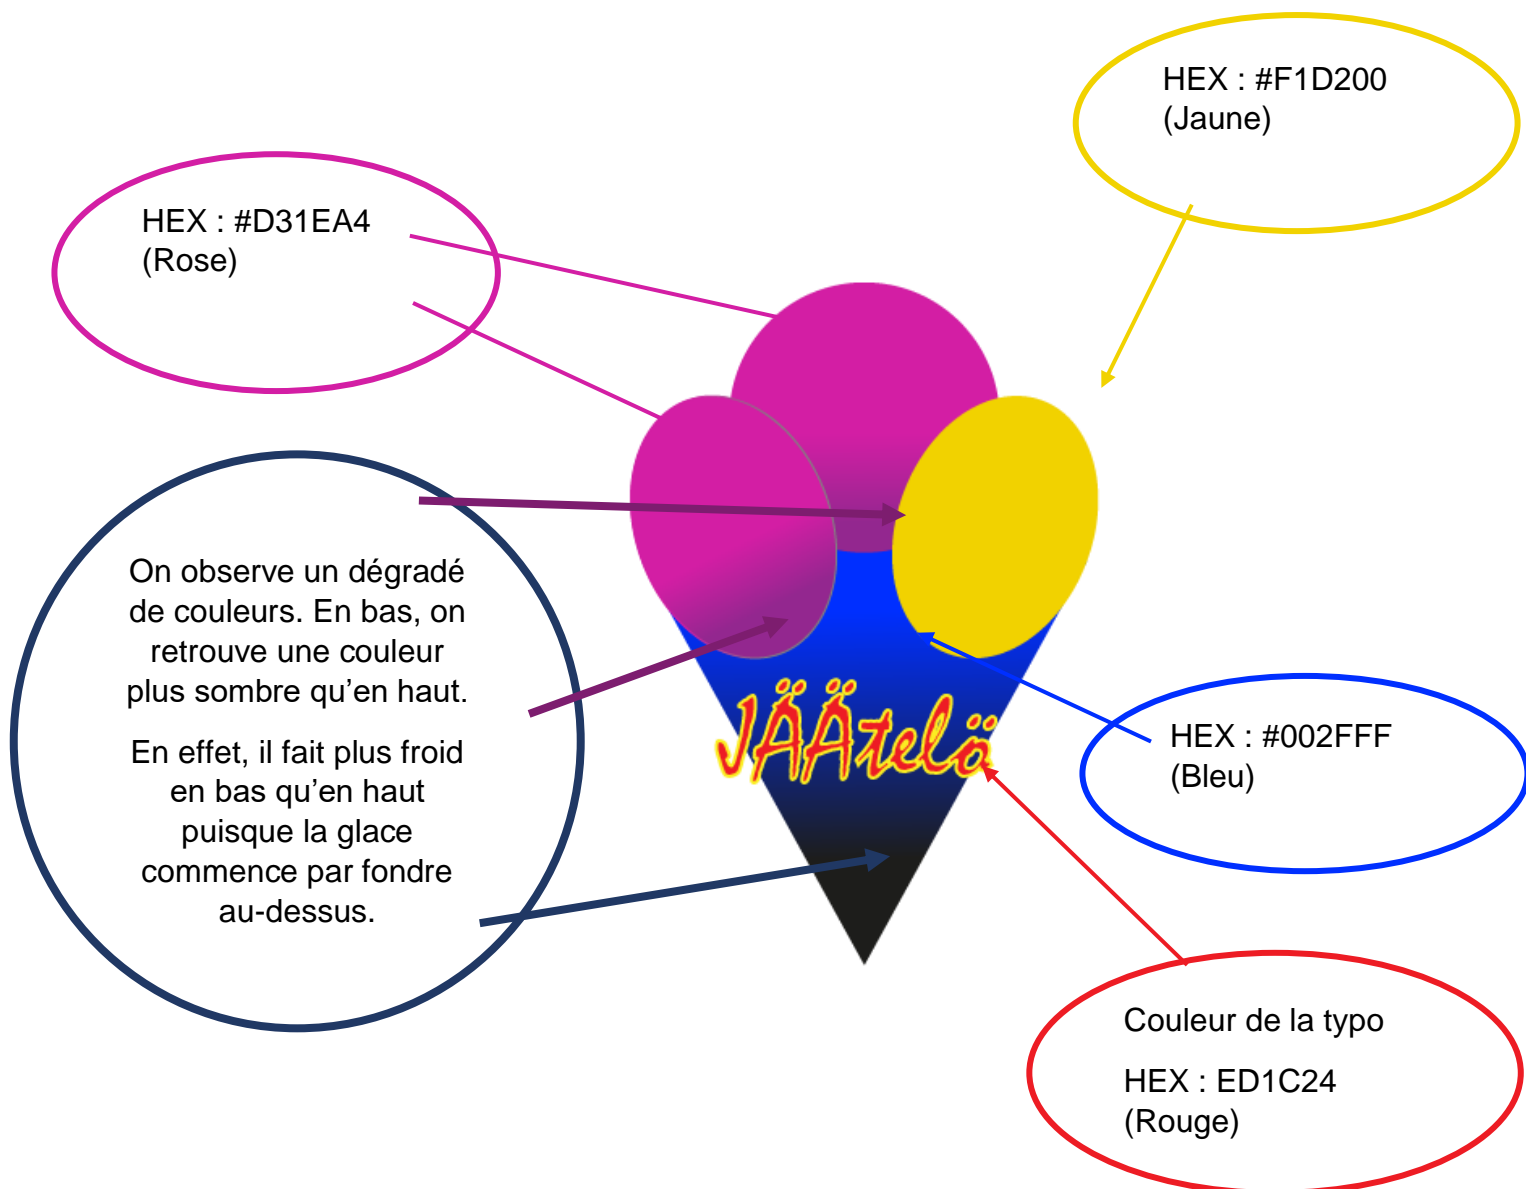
HEX : #F1D200
(Jaune)

HEX : #D31EA4
(Rose)

On observe un dégradé de couleurs. En bas, on retrouve une couleur plus sombre qu'en haut.

En effet, il fait plus froid en bas qu'en haut puisque la glace commence par fondre au-dessus.

JÄÄtelö

HEX : #002FFF
(Bleu)

Couleur de la typo

HEX : ED1C24
(Rouge)